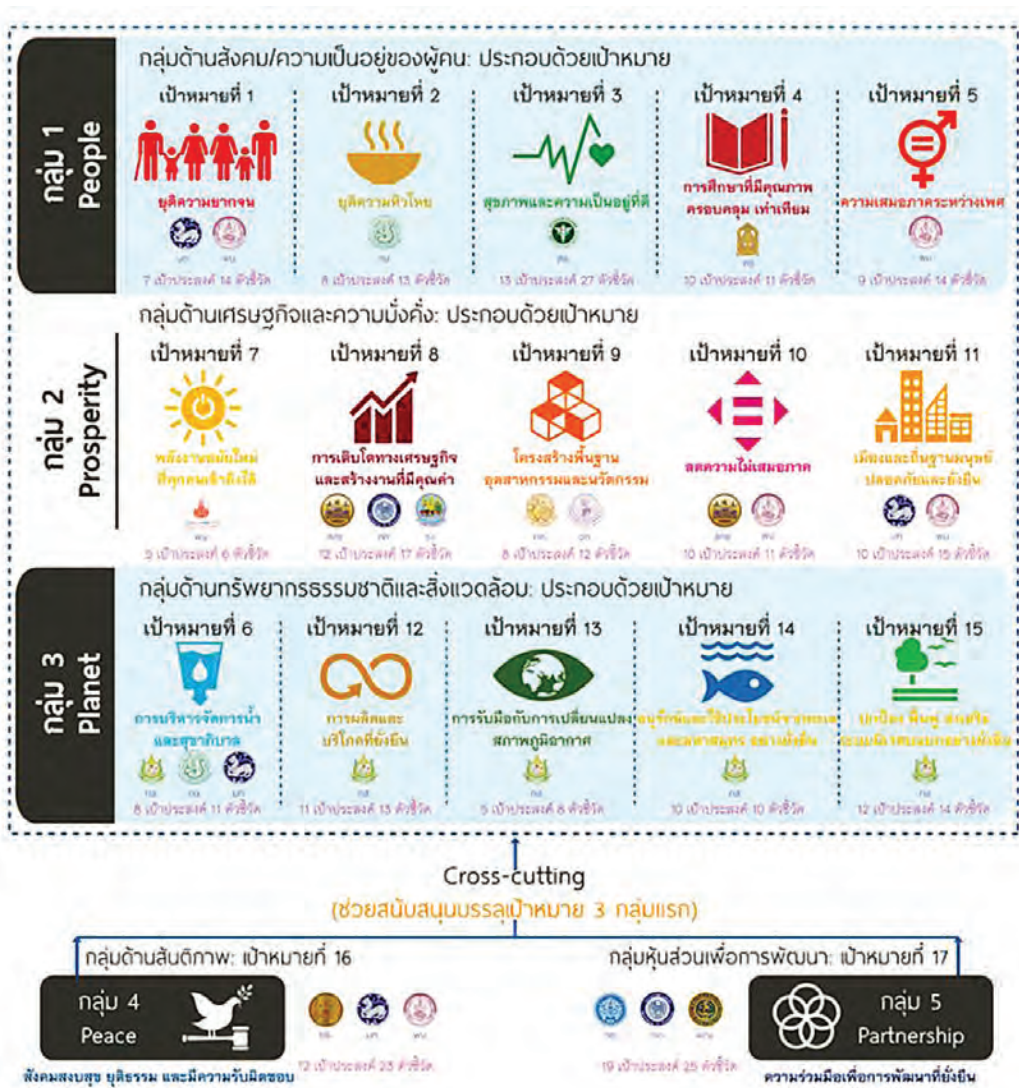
กลุ่ม 1 People

กลุ่มด้านสังคม/ความเป็นอยู่ของผู้คน: ประกอบด้วยเป้าหมาย

เป้าหมายที่ 1
ยุติความยากจน
7 เป้าประสงค์ 14 ตัวชี้วัด

เป้าหมายที่ 2
ยุติความหิวโหย
8 เป้าประสงค์ 13 ตัวชี้วัด

เป้าหมายที่ 3
สุขภาพและความเป็นอยู่ที่ดี
13 เป้าประสงค์ 27 ตัวชี้วัด

เป้าหมายที่ 4
การศึกษาที่มีคุณภาพ ครอบคลุม เท่าเทียม
10 เป้าประสงค์ 11 ตัวชี้วัด

เป้าหมายที่ 5
ความเสมอภาคระหว่างเพศ
9 เป้าประสงค์ 14 ตัวชี้วัด

กลุ่ม 2 Prosperity

กลุ่มด้านเศรษฐกิจและความมั่งคั่ง: ประกอบด้วยเป้าหมาย

เป้าหมายที่ 7
พลังงานสมัยใหม่ที่ทุกคนเข้าถึงได้
5 เป้าประสงค์ 6 ตัวชี้วัด

เป้าหมายที่ 8
การเติบโตทางเศรษฐกิจและสร้างงานที่มีคุณค่า
12 เป้าประสงค์ 17 ตัวชี้วัด

เป้าหมายที่ 9
โครงสร้างพื้นฐาน อุตสาหกรรมและนวัตกรรม
8 เป้าประสงค์ 12 ตัวชี้วัด

เป้าหมายที่ 10
ลดความไม่เสมอภาค
10 เป้าประสงค์ 11 ตัวชี้วัด

เป้าหมายที่ 11
เมืองและถิ่นฐานมนุษย์ปลอดภัยและยั่งยืน
10 เป้าประสงค์ 15 ตัวชี้วัด

กลุ่ม 3 Planet

กลุ่มด้านทรัพยากรธรรมชาติและสิ่งแวดล้อม: ประกอบด้วยเป้าหมาย

เป้าหมายที่ 6
การบริหารจัดการน้ำและสุขาภิบาล
8 เป้าประสงค์ 11 ตัวชี้วัด

เป้าหมายที่ 12
การผลิตและบริโภคที่ยั่งยืน
11 เป้าประสงค์ 13 ตัวชี้วัด

เป้าหมายที่ 13
การรับมือกับการเปลี่ยนแปลงสภาพภูมิอากาศ
5 เป้าประสงค์ 8 ตัวชี้วัด

เป้าหมายที่ 14
อนุรักษ์และใช้ประโยชน์จากทะเลและมหาสมุทร อย่างยั่งยืน
10 เป้าประสงค์ 10 ตัวชี้วัด

เป้าหมายที่ 15
ปกป้อง ฟื้นฟู ส่งเสริมระบบนิเวศบนบกอย่างยั่งยืน
12 เป้าประสงค์ 14 ตัวชี้วัด

Cross-cutting
(ช่วยสนับสนุนบรรลุเป้าหมาย 3 กลุ่มแรก)

กลุ่มด้านสันติภาพ: เป้าหมายที่ 16
กลุ่ม 4 Peace
สังคมสงบสุข ยุติธรรม และมีความรับผิดชอบ
12 เป้าประสงค์ 23 ตัวชี้วัด

กลุ่มหุ้นส่วนเพื่อการพัฒนา: เป้าหมายที่ 17
กลุ่ม 5 Partnership
ความร่วมมือเพื่อการพัฒนาที่ยั่งยืน
19 เป้าประสงค์ 25 ตัวชี้วัด